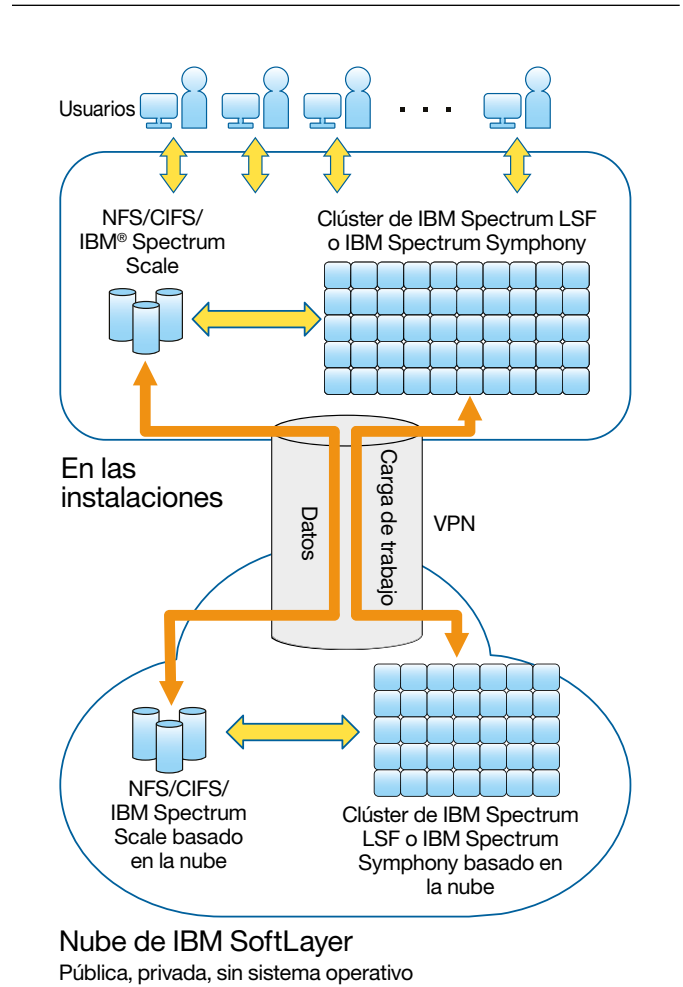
Usuarios

. . .

NFS/CIFS/ IBM® Spectrum Scale

Clúster de IBM Spectrum LSF o IBM Spectrum Symphony

En las instalaciones

Datos

Carga de trabajo

VPN

NFS/CIFS/ IBM Spectrum Scale basado en la nube

Clúster de IBM Spectrum LSF o IBM Spectrum Symphony basado en la nube

Nube de IBM SoftLayer

Pública, privada, sin sistema operativo